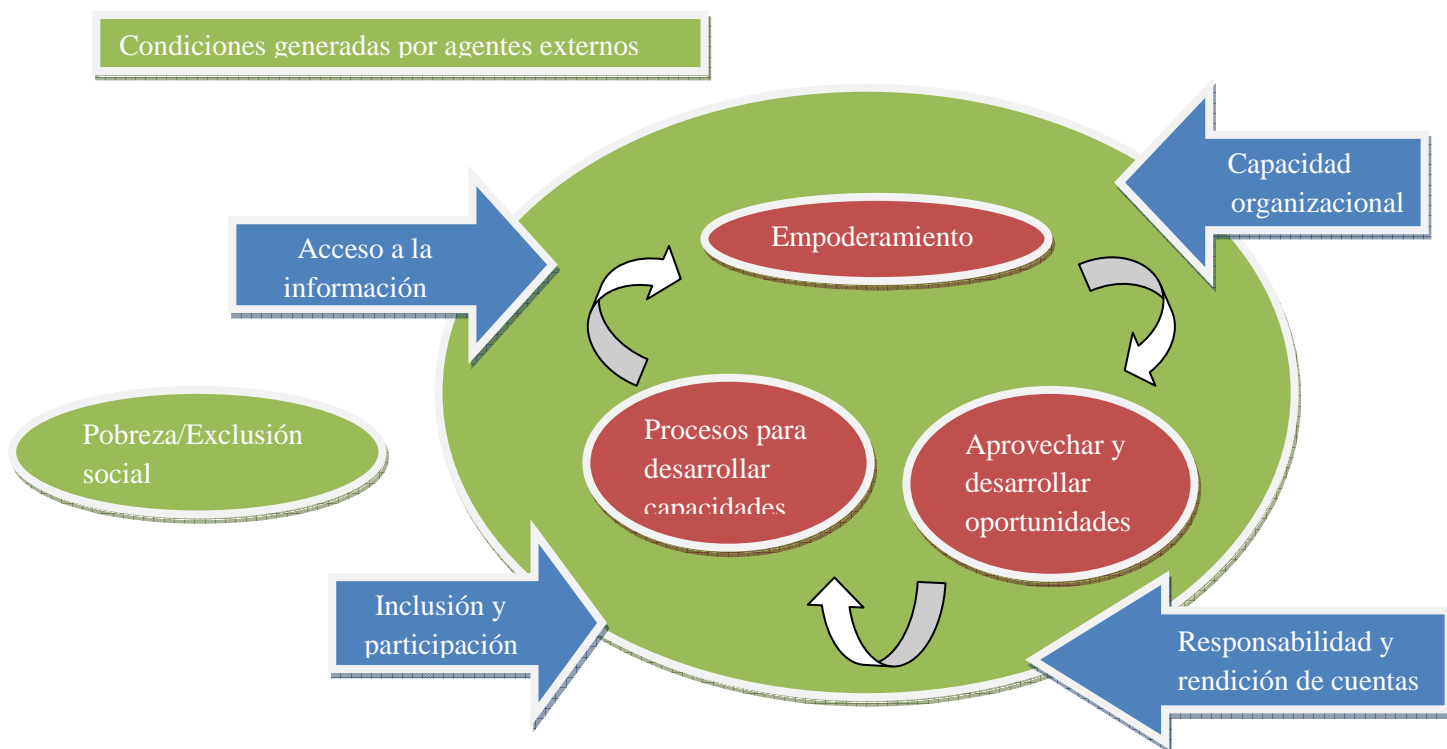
Condiciones generadas por agentes externos

Capacidad organizacional

Acceso a la información

Empoderamiento

Pobreza/Exclusión social

Procesos para desarrollar capacidades

Aprovechar y desarrollar oportunidades

Inclusión y participación

Responsabilidad y rendición de cuentas